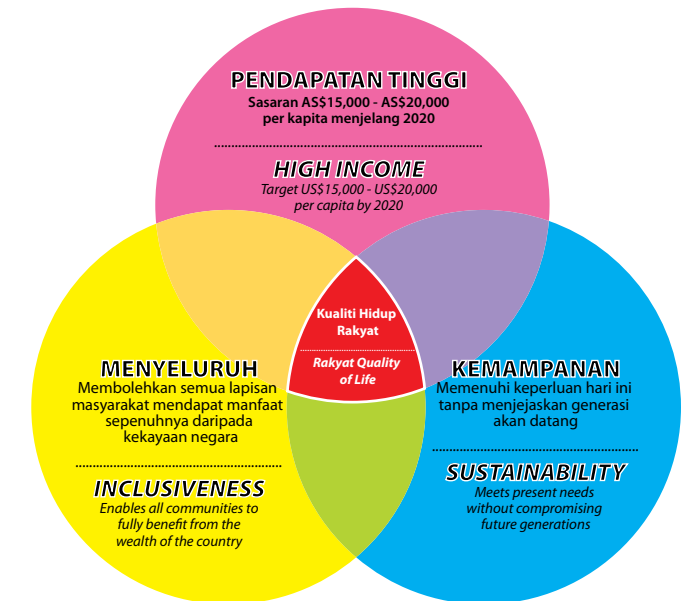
PENDAPATAN TINGGI
Sasaran AS$15,000 - AS$20,000 per kapita menjelang 2020

HIGH INCOME
Target US$15,000 - US$20,000 per capita by 2020

Kualiti Hidup Rakyat

Rakyat Quality of Life

MENYELURUH
Membolehkan semua lapisan masyarakat mendapat manfaat sepenuhnya daripada kekayaan negara

INCLUSIVENESS
Enables all communities to fully benefit from the wealth of the country

KEMAMPANAN
Memenuhi keperluan hari ini tanpa menjejaskan generasi akan datang

SUSTAINABILITY
Meets present needs without compromising future generations